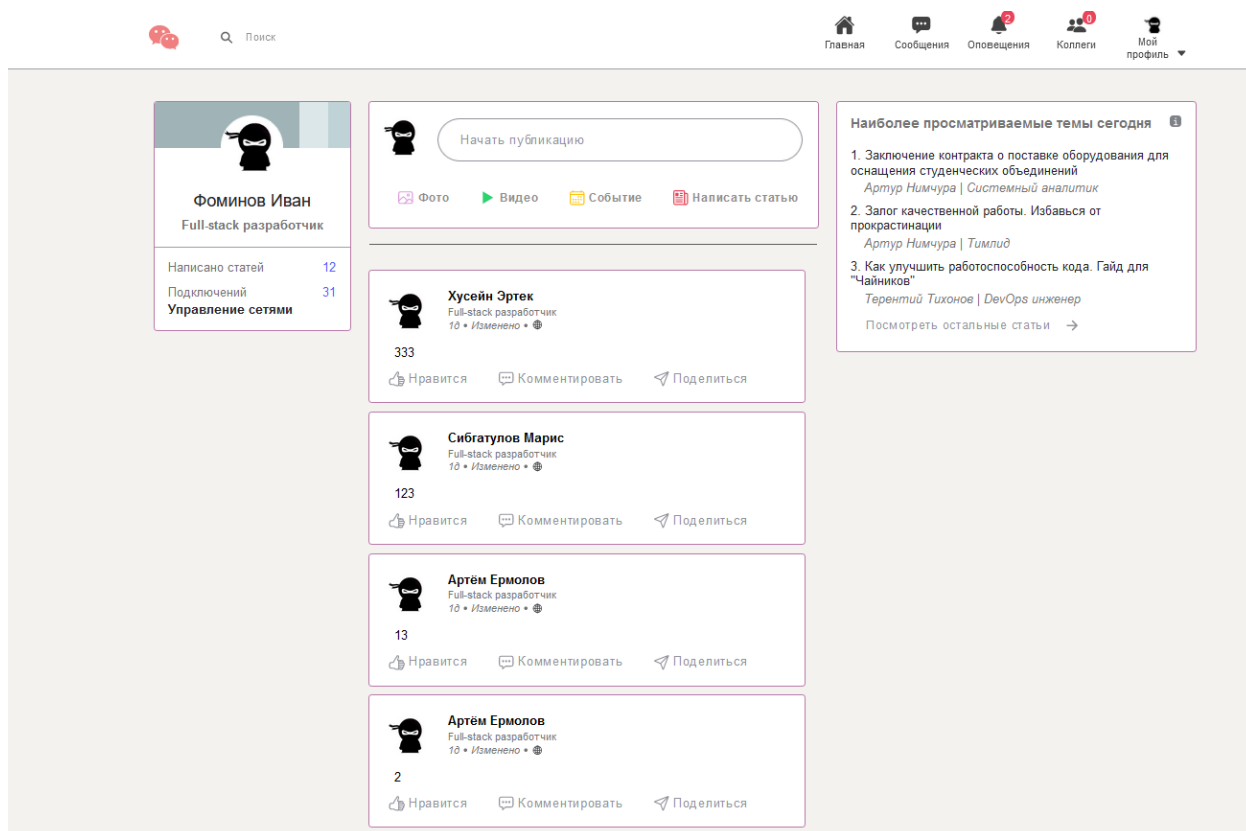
Поиск

Главная Сообщения 2 Оповещения 0 Коллеги Мой профиль

Фоминов Иван
Full-stack разработчик

Написано статей 12
Подключений 31
Управление сетями

Начать публикацию

Фото Видео Событие Написать статью

Хусейн Эртек
Full-stack разработчик
1д • Изменено •

333

Нравится Комментировать Поделиться

Сибгатулов Марис
Full-stack разработчик
1д • Изменено •

123

Нравится Комментировать Поделиться

Артём Ермолов
Full-stack разработчик
1д • Изменено •

13

Нравится Комментировать Поделиться

Артём Ермолов
Full-stack разработчик
1д • Изменено •

2

Нравится Комментировать Поделиться

Наиболее просматриваемые темы сегодня

1. Заключение контракта о поставке оборудования для оснащения студенческих объединений
Артур Нимчура | Системный аналитик

2. Залог качественной работы. Избавься от прокрастинации
Артур Нимчура | Тимлид

3. Как улучшить работоспособность кода. Гайд для "Чайников"
Терентий Тихонов | DevOps инженер

Посмотреть остальные статьи →